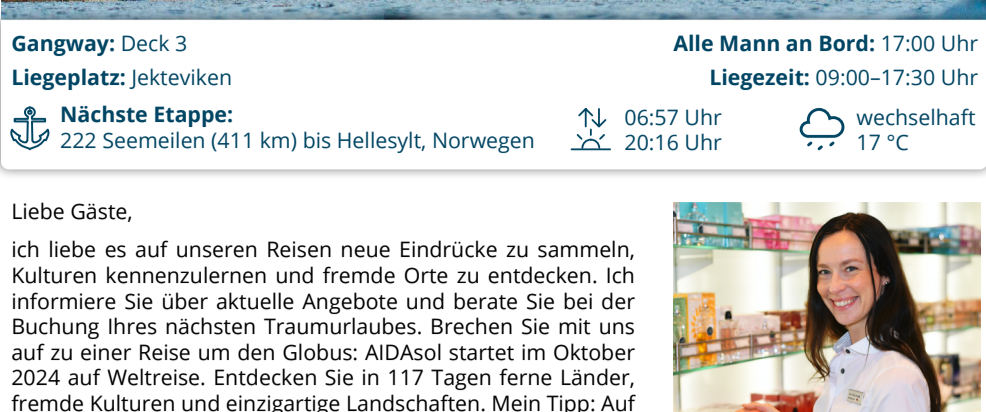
Gangway: Deck 3
Alle Mann an Bord: 17:00 Uhr
Liegeplatz: Jekteviken
Liegezeit: 09:00–17:30 Uhr

Nächste Etappe:
222 Seemeilen (411 km) bis Hellesylt, Norwegen

06:57 Uhr
20:16 Uhr

wechselhaft
17 °C

Liebe Gäste,

ich liebe es auf unseren Reisen neue Eindrücke zu sammeln, Kulturen kennenzulernen und fremde Orte zu entdecken. Ich informiere Sie über aktuelle Angebote und berate Sie bei der Buchung Ihres nächsten Traumurlaubes. Brechen Sie mit uns auf zu einer Reise um den Globus: AIDAsol startet im Oktober 2024 auf Weltreise. Entdecken Sie in 117 Tagen ferne Länder, fremde Kulturen und einzigartige Landschaften. Mein Tipp: Auf